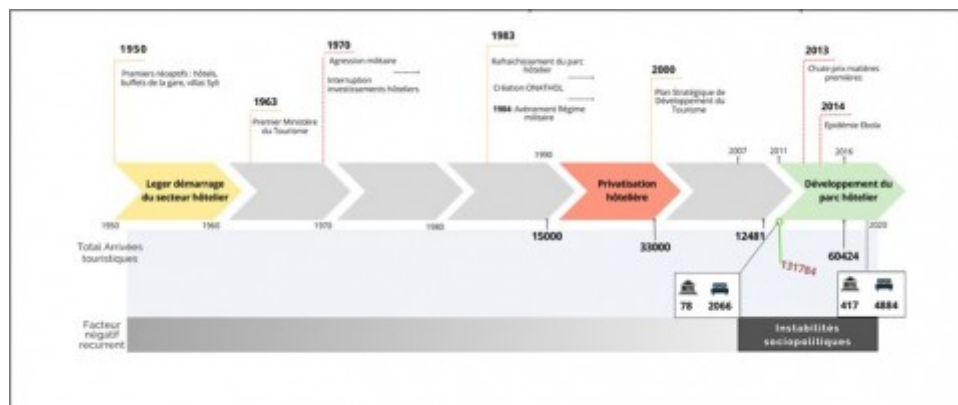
1950
Premiers réceptifs : hôtels, buffets de la gare, villas Syli

1963
Premier Ministère du Tourisme

1970
Agression militaire
Interruption investissements hôteliers

1983
Rafraichissement du parc hôtelier
Création ONATHOL
1984: Avènement Régime militaire

2000
Plan Stratégique de Développement du Tourisme

2013
Chute prix matières premières

2014
Epidémie Ebola

1990
2007
2011
2016

Leger démarrage du secteur hôtelier

Privatisation hôtelière

Développement du parc hôtelier

1950
1960
1970
1980
2020

Total Arrivées touristiques

15000
33000
12481
131784
60424

78
2066
417
4884

Facteur négatif recurrent

Instabilités sociopolitiques